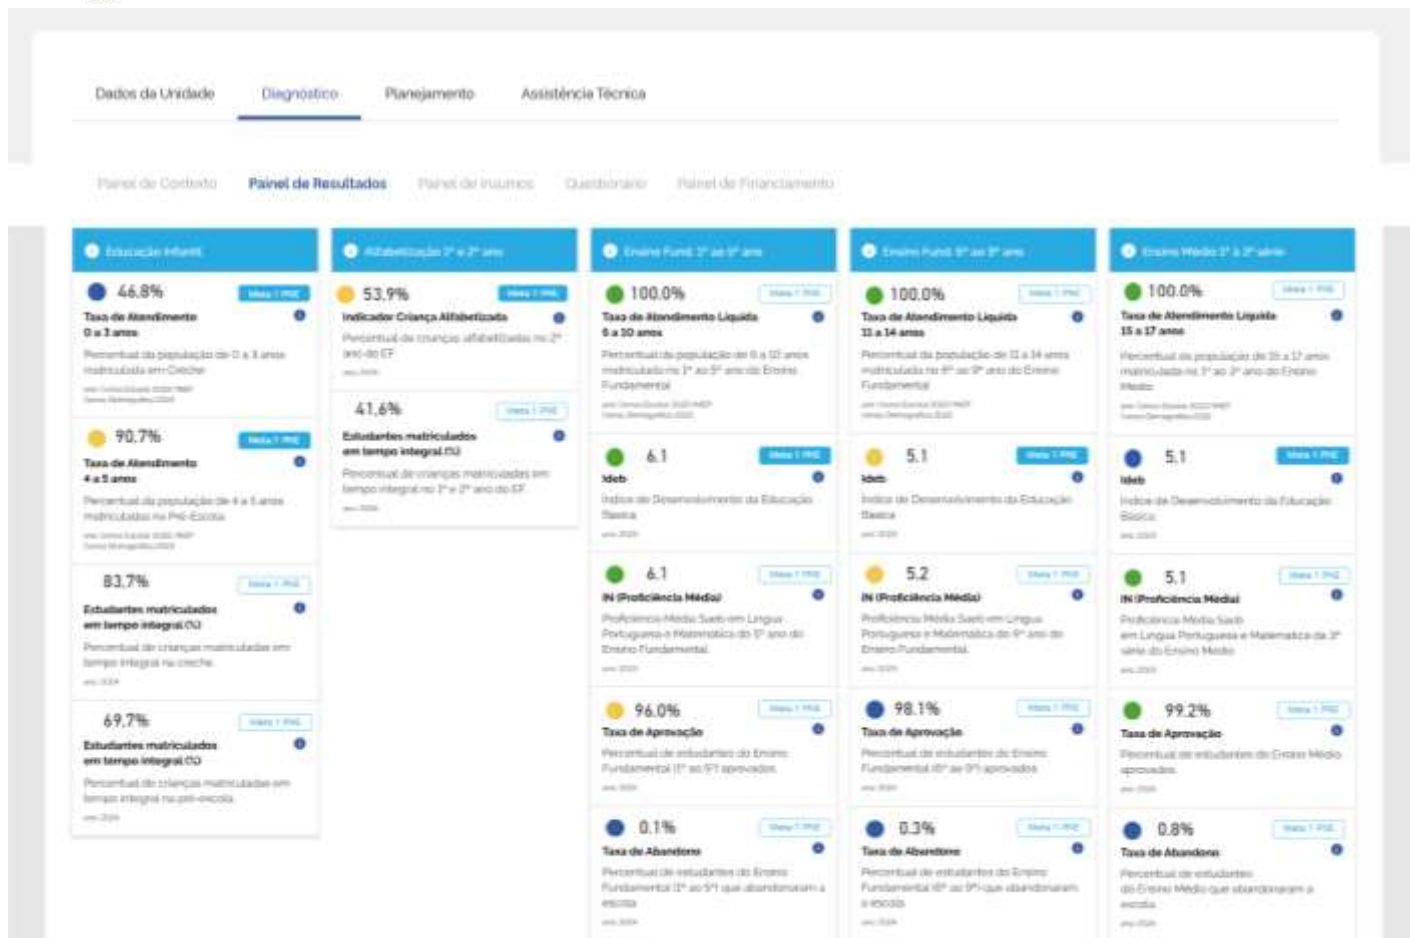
Dados da Unidade Diagnostico Planejamento Assistência Técnica

Painel de Contexto Painel de Resultados Painel de Insumos Questionário Painel de Financiamento

Educação Infantil

46.8% Meta 1 PNE
Taxa de Atendimento 0 a 3 anos
Percentual da população de 0 a 3 anos matriculada em Creche
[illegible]

90.7% Meta 1 PNE
Taxa de Atendimento 4 a 5 anos
Percentual da população de 4 a 5 anos matriculadas na Pré-Escola
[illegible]

83.7% Meta 1 PNE
Estudantes matriculados em tempo integral (%)
Percentual de crianças matriculadas em tempo integral na creche
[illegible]

69.7% Meta 1 PNE
Estudantes matriculados em tempo integral (%)
Percentual de crianças matriculadas em tempo integral na pré-escola
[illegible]

Alfabetização 1º e 2º ano

53.9% Meta 1 PNE
Indicador Criança Alfabetizada
Percentual de crianças alfabetizadas no 2º ano do EF
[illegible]

41.6% Meta 1 PNE
Estudantes matriculados em tempo integral (%)
Percentual de crianças matriculadas em tempo integral no 1º e 2º ano do EF
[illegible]

Ensino Fund. 1º ao 5º ano

100.0% Meta 1 PNE
Taxa de Atendimento Líquida 6 a 10 anos
Percentual da população de 6 a 10 anos matriculada no 1º ao 5º ano do Ensino Fundamental
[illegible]

6.1 Meta 1 PNE
Ideb
Índice de Desenvolvimento da Educação Básica
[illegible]

6.1 Meta 1 PNE
IN (Proficiência Média)
Proficiência Média Saeb em Língua Portuguesa e Matemática do 5º ano do Ensino Fundamental
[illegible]

96.0% Meta 1 PNE
Taxa de Aprovação
Percentual de estudantes do Ensino Fundamental (1º ao 5º) aprovados
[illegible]

0.1% Meta 1 PNE
Taxa de Abandono
Percentual de estudantes do Ensino Fundamental (1º ao 5º) que abandonaram a escola
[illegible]

Ensino Fund. 6º ao 9º ano

100.0% Meta 1 PNE
Taxa de Atendimento Líquida 11 a 14 anos
Percentual da população de 11 a 14 anos matriculada no 6º ao 9º ano do Ensino Fundamental
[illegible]

5.1 Meta 1 PNE
Ideb
Índice de Desenvolvimento da Educação Básica
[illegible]

5.2 Meta 1 PNE
IN (Proficiência Média)
Proficiência Média Saeb em Língua Portuguesa e Matemática do 9º ano do Ensino Fundamental
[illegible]

98.1% Meta 1 PNE
Taxa de Aprovação
Percentual de estudantes do Ensino Fundamental (6º ao 9º) aprovados
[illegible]

0.3% Meta 1 PNE
Taxa de Abandono
Percentual de estudantes do Ensino Fundamental (6º ao 9º) que abandonaram a escola
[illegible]

Ensino Médio 1ª à 3ª série

100.0% Meta 1 PNE
Taxa de Atendimento Líquida 15 a 17 anos
Percentual da população de 15 a 17 anos matriculada no 1º ao 3º ano do Ensino Médio
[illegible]

5.1 Meta 1 PNE
Ideb
Índice de Desenvolvimento da Educação Básica
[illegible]

5.1 Meta 1 PNE
IN (Proficiência Média)
Proficiência Média Saeb em Língua Portuguesa e Matemática da 3ª série do Ensino Médio
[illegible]

99.2% Meta 1 PNE
Taxa de Aprovação
Percentual de estudantes do Ensino Médio aprovados
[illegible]

0.8% Meta 1 PNE
Taxa de Abandono
Percentual de estudantes do Ensino Médio que abandonaram a escola
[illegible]